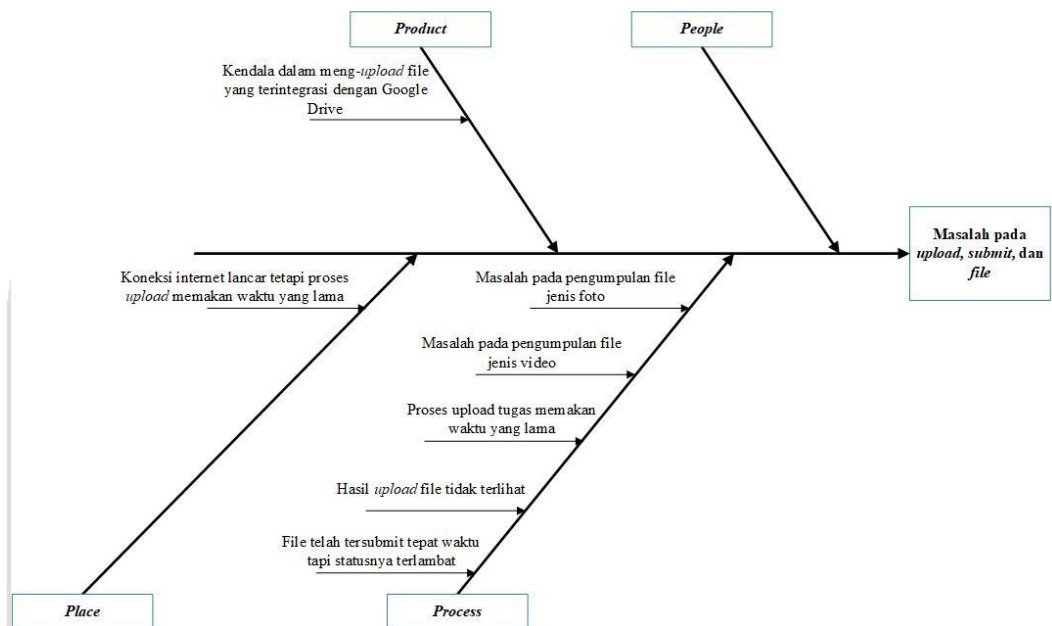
Product

People

Kendala dalam meng-*upload* file yang terintegrasi dengan Google Drive

Masalah pada *upload*, *submit*, dan *file*

Koneksi internet lancar tetapi proses *upload* memakan waktu yang lama

Masalah pada pengumpulan file jenis foto

Masalah pada pengumpulan file jenis video

Proses upload tugas memakan waktu yang lama

Hasil *upload* file tidak terlihat

File telah tersubmit tepat waktu tapi statusnya terlambat

Place

Process